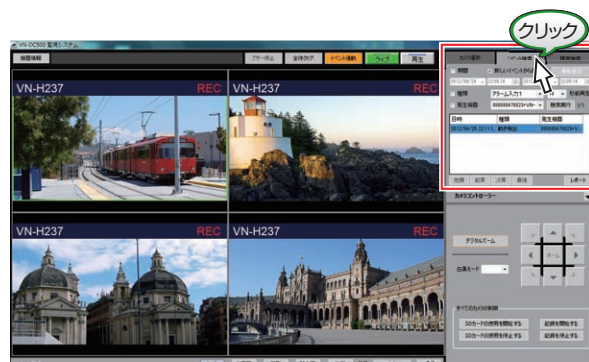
VN-DC500 監視システム

画面操作

アラーム

全体クリア

イベント連動

ライブ

再生

クリック

VN-H237

REC

VN-H237

REC

VN-H237

REC

VN-H237

REC

種類

アラーム入力1

発生機器

日時

種類

発生機器

2012/04/26 22:11:3

動き検出

先頭

前頁

次頁

最後

レポート

カメラコントローラー

デジタルズーム

白黒モード

すべてのカメラの制御

SDカードの使用を開始する

SDカードの使用を停止する

記録を開始する

記録を停止する